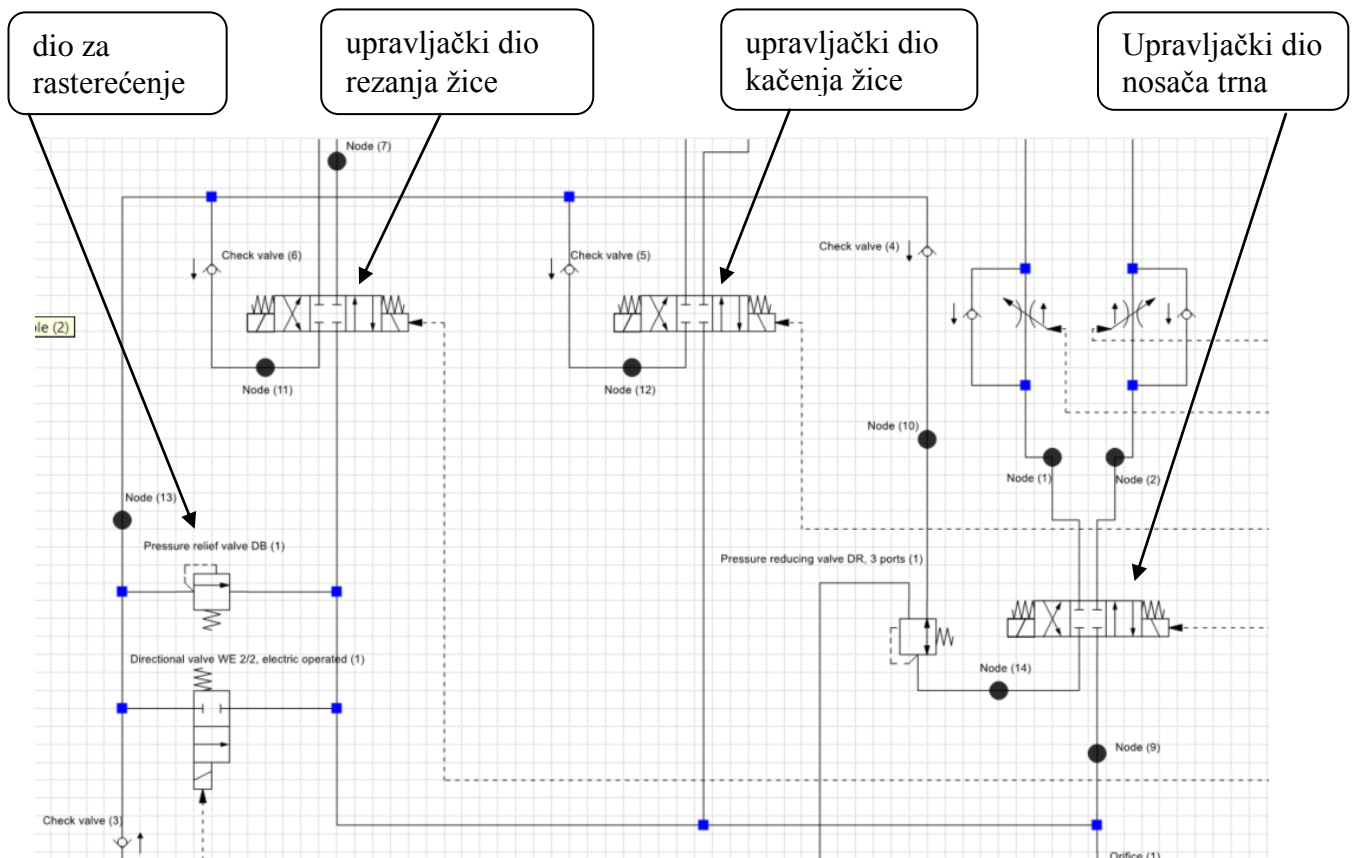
dio za rasterećenje

upravljački dio rezanja žice

upravljački dio kačenja žice

Upravljački dio nosača trna

Node (7)

Check valve (6)

Check valve (5)

Check valve (4)

ole (2)

Node (11)

Node (12)

Node (10)

Node (1)

Node (2)

Node (13)

Pressure relief valve DB (1)

Pressure reducing valve DR, 3 ports (1)

Directional valve WE 2/2, electric operated (1)

Node (14)

Node (9)

Check valve (3)

Orifice (1)